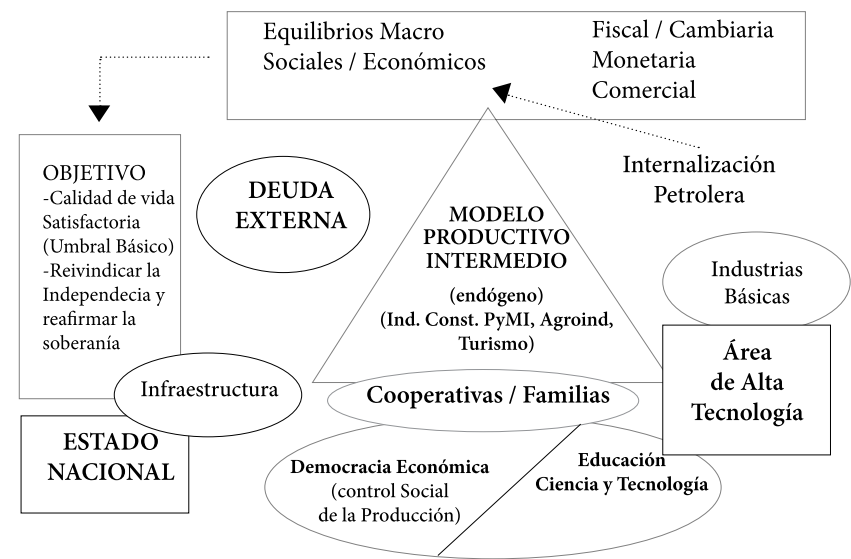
Equilibrios Macro
Sociales / Económicos

Fiscal / Cambiaria
Monetaria
Comercial

OBJETIVO
-Calidad de vida Satisfactoria (Umbral Básico)
-Reivindicar la Independecia y reafirmar la soberanía

DEUDA EXTERNA

Internalización Petrolera

MODELO PRODUCTIVO INTERMEDIO
(endógeno)
(Ind. Const. PyMI, Agroind, Turismo)

Industrias Básicas

Área de Alta Tecnología

Infraestructura

Cooperativas / Familias

ESTADO NACIONAL

Democracia Económica
(control Social de la Producción)

Educación
Ciencia y Tecnología